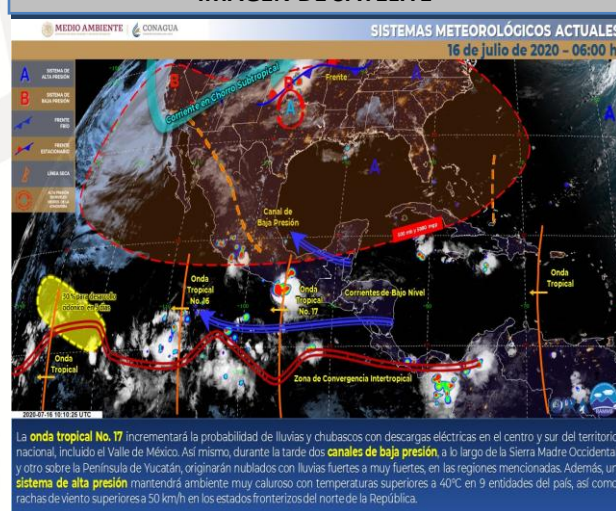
IMAGEN DE SATÉLITE

MEDIO AMBIENTE | CONAGUA

SISTEMAS METEOROLÓGICOS ACTUALES
16 de julio de 2020 – 06:00 h

A SISTEMA DE ALTA PRESIÓN
B SISTEMA DE BAJA PRESIÓN
FRENTE FRÍO
FRENTE ESTACIONARIO
LÍNEA SECA
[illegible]

B
Corriente en Chorro Subtropical
B
A
Frente
A
A
Canal de Baja Presión
200 mb / 5860 mgp
Onda Tropical No. 16
Onda Tropical No. 17
Corrientes de Bajo Nivel
10% para desarrollo ciclónico en 48 h
Onda Tropical
Onda Tropical
Zona de Convergencia Intertropical

2020-07-16 10:10:25 UTC

La onda tropical No. 17 incrementará la probabilidad de lluvias y chubascos con descargas eléctricas en el centro y sur del territorio nacional, incluido el Valle de México. Así mismo, durante la tarde dos canales de baja presión, a lo largo de la Sierra Madre Occidental y otro sobre la Península de Yucatán, originarán nublados con lluvias fuertes a muy fuertes, en las regiones mencionadas. Además, un sistema de alta presión mantendrá ambiente muy caluroso con temperaturas superiores a 40°C en 9 entidades del país, así como rachas de viento superiores a 50 km/h en los estados fronterizos del norte de la República.